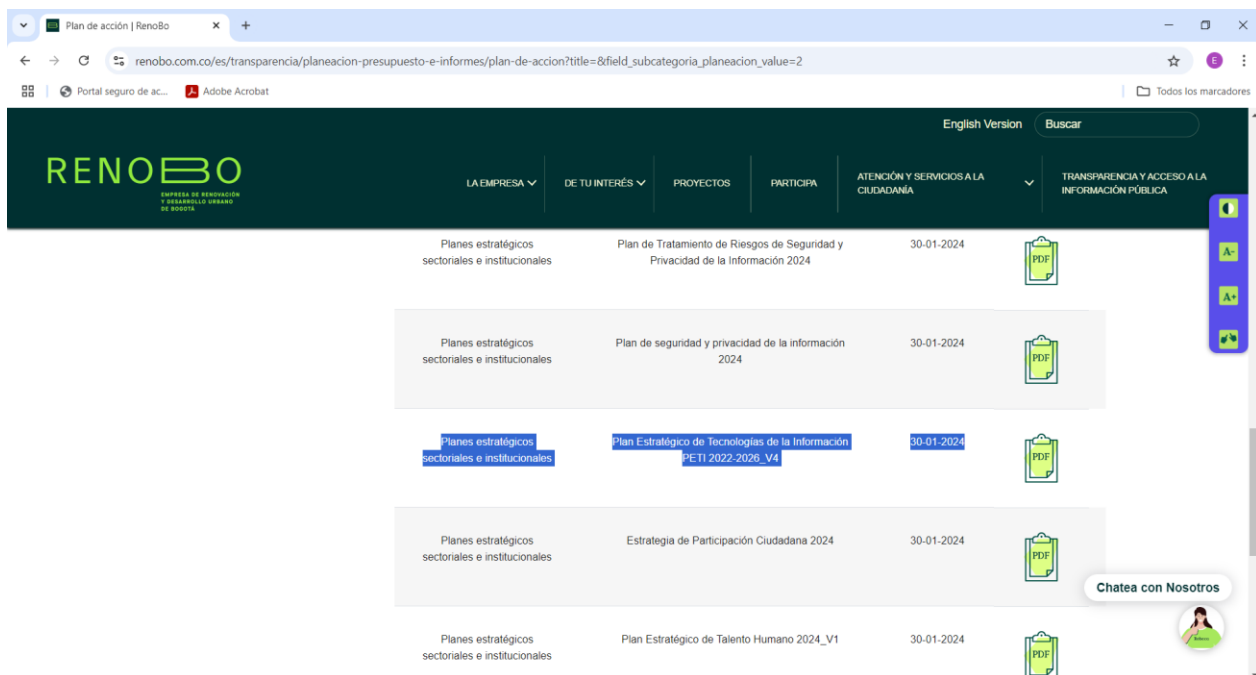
Plan de acción | RenoBo
renobo.com.co/es/transparencia/planeacion-presupuesto-e-informes/plan-de-accion?title=&field_subcategoria_planeacion_value=2
Portal seguro de ac... Adobe Acrobat Todos los marcadores

English Version Buscar

RENOBO
EMPRESA DE RENOVACIÓN Y DESARROLLO URBANO DE BOGOTÁ

LA EMPRESA DE TU INTERÉS PROYECTOS PARTICIPA ATENCIÓN Y SERVICIOS A LA CIUDADANÍA TRANSPARENCIA Y ACCESO A LA INFORMACIÓN PÚBLICA

| | | | |
|---|---|---|---|
| Planes estratégicos sectoriales e institucionales | Plan de Tratamiento de Riesgos de Seguridad y Privacidad de la Información 2024 | 30-01-2024 | PDF |
| Planes estratégicos sectoriales e institucionales | Plan de seguridad y privacidad de la información 2024 | 30-01-2024 | PDF |
| Planes estratégicos sectoriales e institucionales | Plan Estratégico de Tecnologías de la Información PETI 2022-2026_V4 | 30-01-2024 | PDF |
| Planes estratégicos sectoriales e institucionales | Estrategia de Participación Ciudadana 2024 | 30-01-2024 | PDF |
| Planes estratégicos sectoriales e institucionales | Plan Estratégico de Talento Humano 2024_V1 | 30-01-2024 | PDF |

A- A+

Chatea con Nosotros